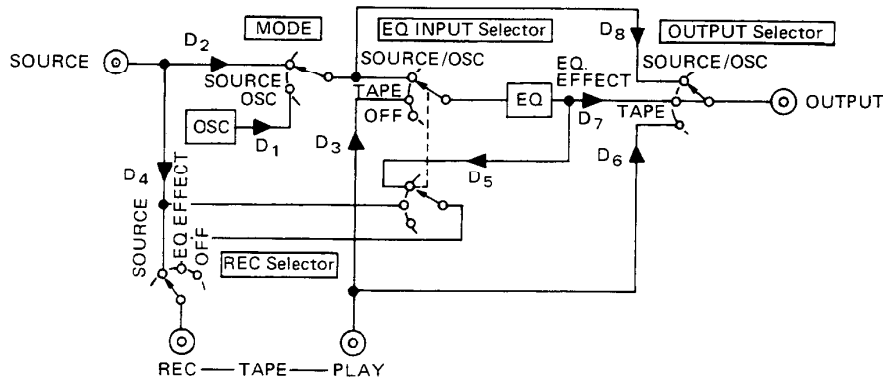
MODE

EQ INPUT Selector

OUTPUT Selector

SOURCE

$D_2$

SOURCE

OSC

OSC

$D_1$

SOURCE/OSC

TAPE

OFF

$D_3$

EQ

EQ. EFFECT

$D_7$

$D_8$

SOURCE/OSC

TAPE

OUTPUT

$D_6$

$D_5$

$D_4$

SOURCE

EQ EFFECT

OFF

REC Selector

REC — TAPE — PLAY